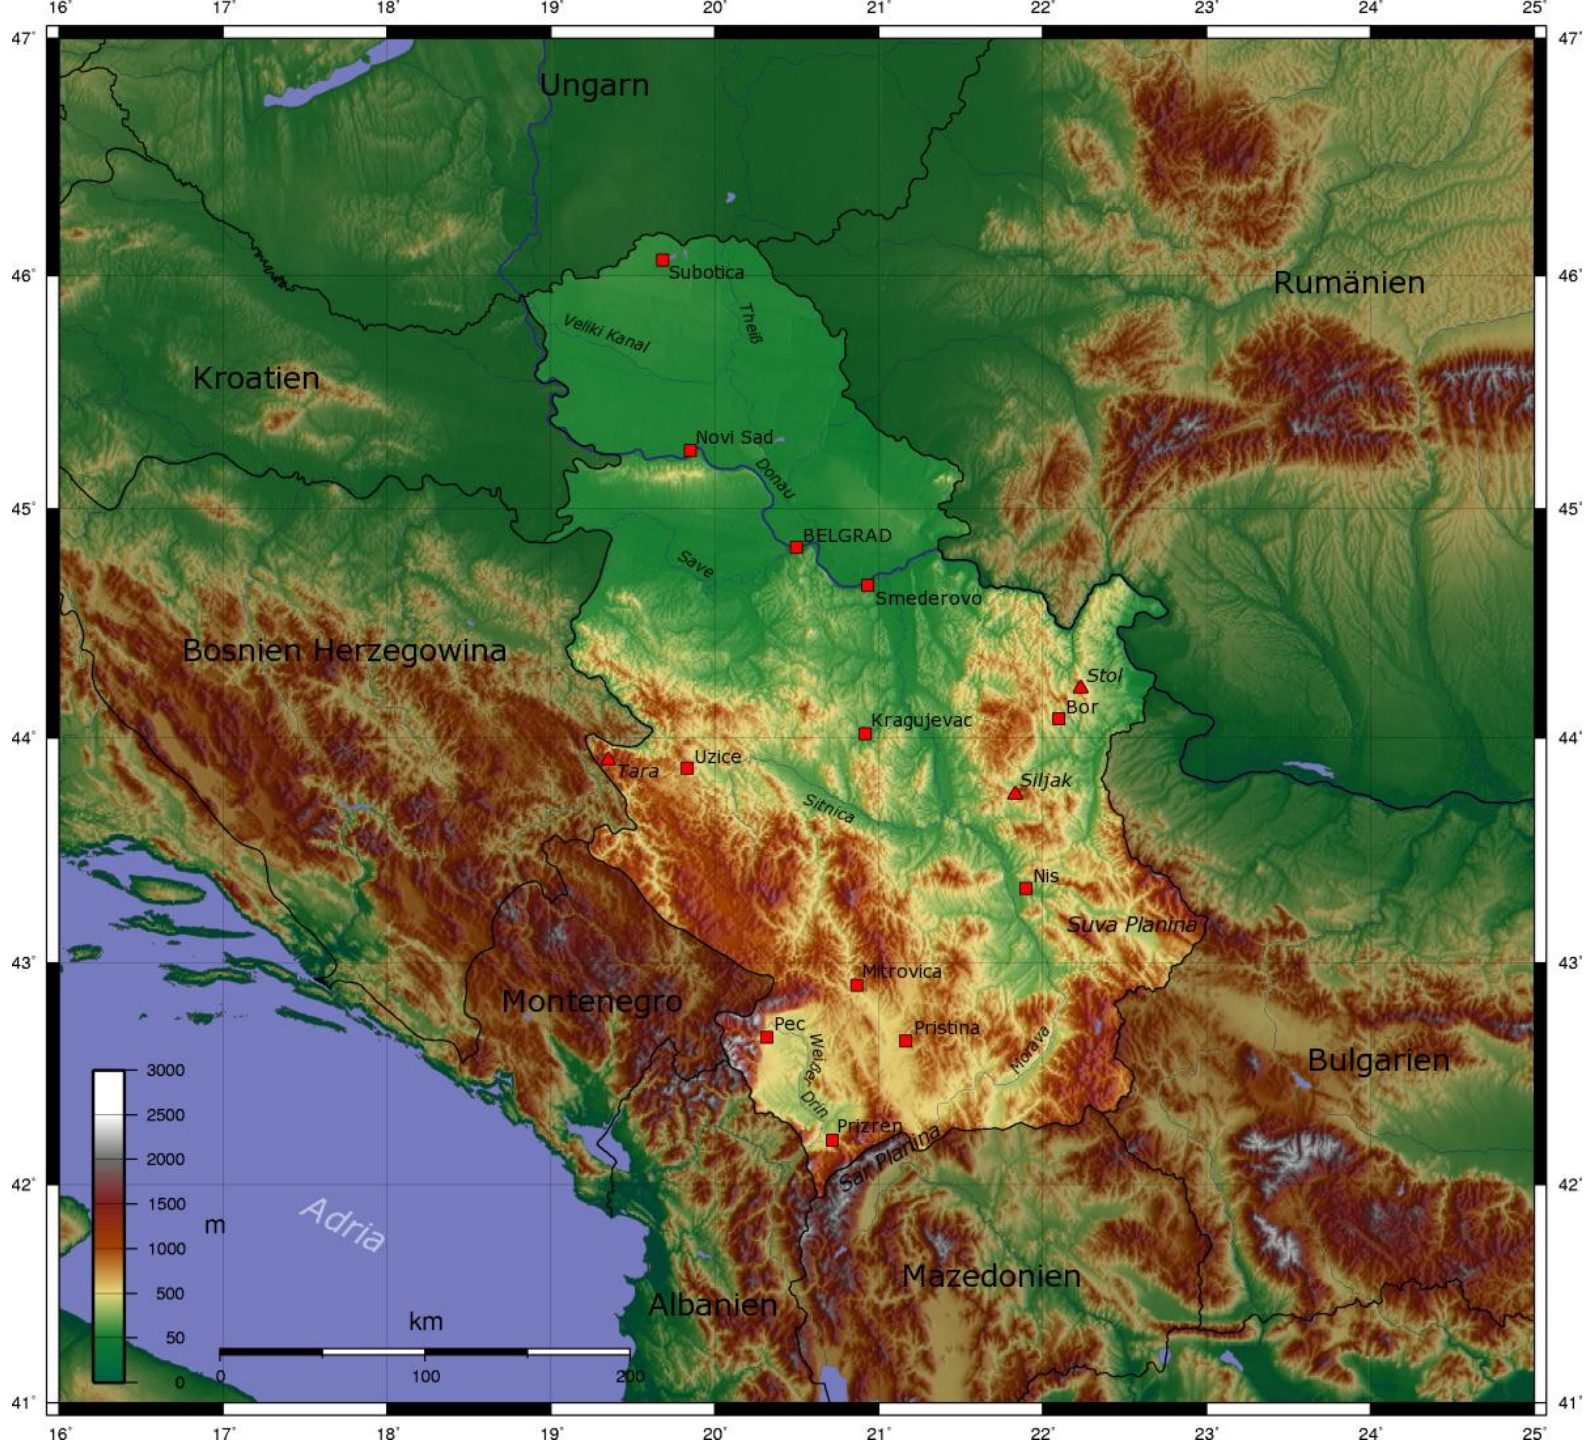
16° 17° 18° 19° 20° 21° 22° 23° 24° 25°

47° 47°

Ungarn

46° 46°

Subotica

Veliki Kanal

Theiß

Rumänien

Kroatien

Novi Sad

Donau

45° 45°

BELGRAD

Save

Smederovo

Bosnien Herzegowina

Stol

Bor

Kragujevac

44° 44°

Tara

Uzice

Siljak

Sitnica

Nis

Suva Planina

43° 43°

Mitrovica

Montenegro

Pec

Pristina

Weißer Drin

Morava

Bulgarien

3000

2500

2000

1500

m

1000

500

50

0

Prizren

Sar Planina

42° 42°

Adria

Mazedonien

Albanien

km

0 100 200

41° 41°

16° 17° 18° 19° 20° 21° 22° 23° 24° 25°